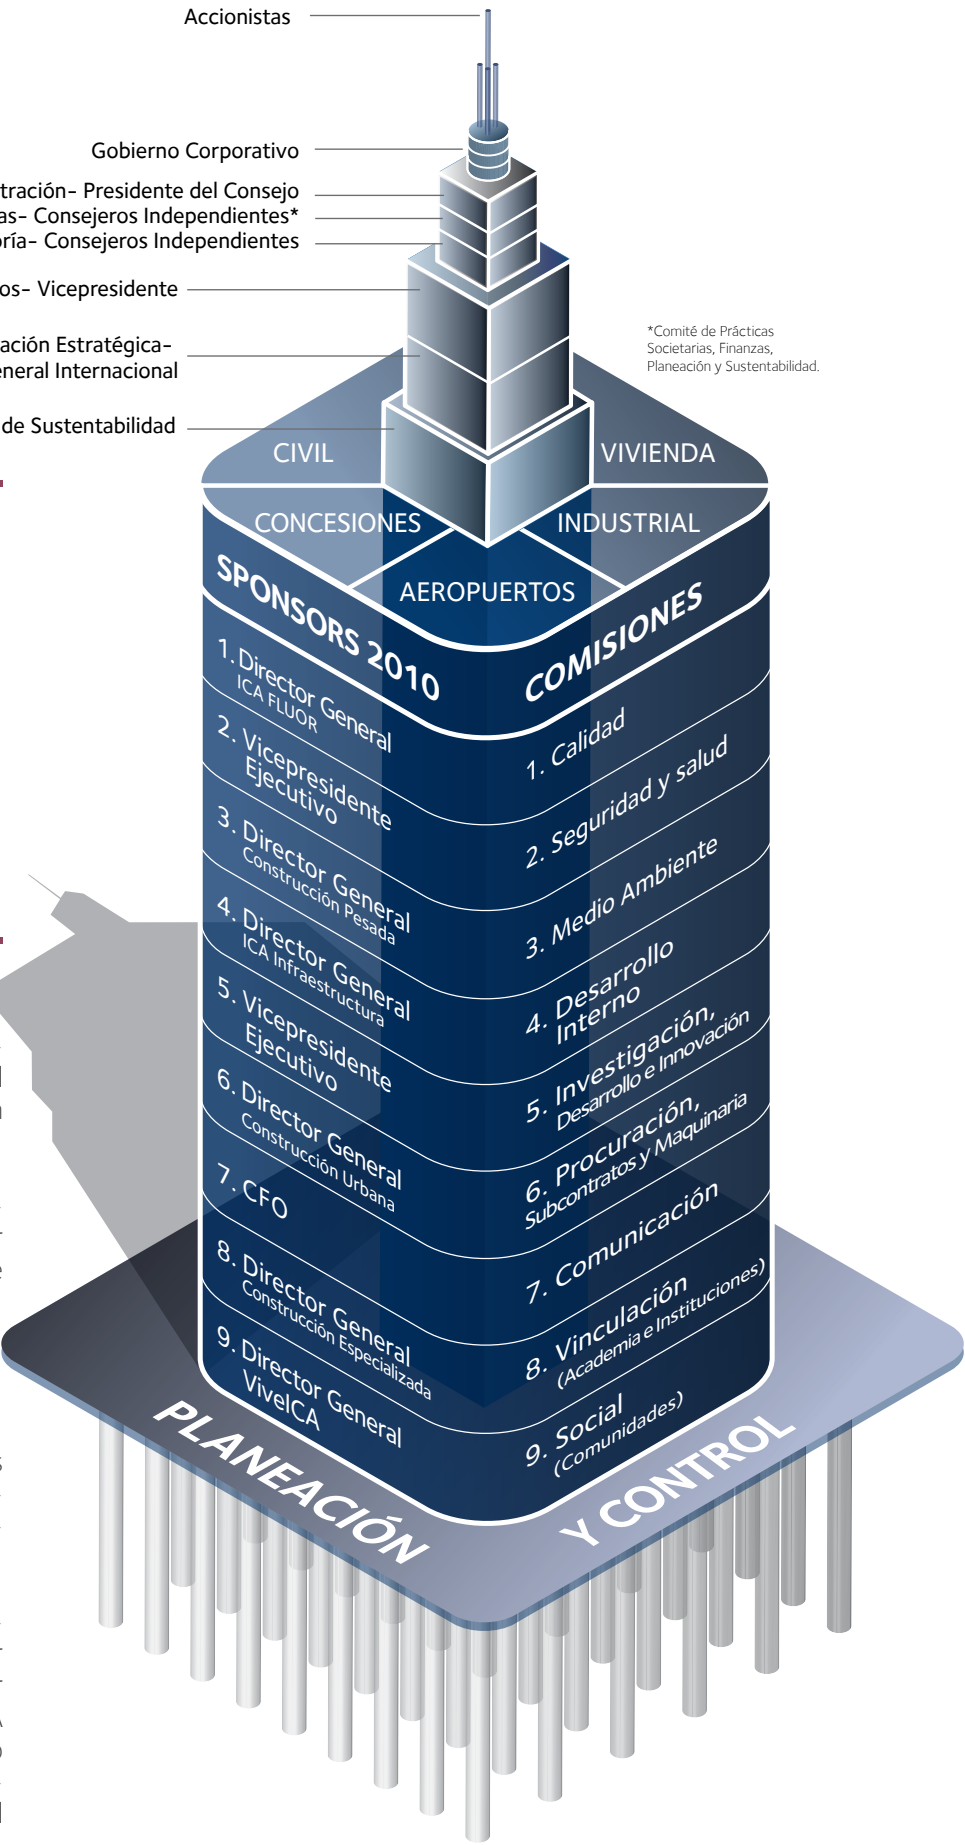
Accionistas

Gobierno Corporativo

tración- Presidente del Consejo
as- Consejeros Independientes*
oría- Consejeros Independientes

os- Vicepresidente

ación Estratégica-
eneral Internacional

de Sustentabilidad

*Comité de Prácticas Societarias, Finanzas, Planeación y Sustentabilidad.

CIVIL
VIVIENDA
CONCESIONES
INDUSTRIAL
AEROPUERTOS

SPONSORS 2010
1. Director General ICA FLUOR
2. Vicepresidente Ejecutivo
3. Director General Construcción Pesada
4. Director General ICA Infraestructura
5. Vicepresidente Ejecutivo
6. Director General Construcción Urbana
7. CFO
8. Director General Construcción Especializada
9. Director General ViveICA

COMISIONES
1. Calidad
2. Seguridad y salud
3. Medio Ambiente
4. Desarrollo Interno
5. Investigación, Desarrollo e Innovación
6. Procuración, Subcontratos y Maquinaria
7. Comunicación
8. Vinculación (Academia e Instituciones)
9. Social (Comunidades)

PLANEACIÓN
Y CONTROL